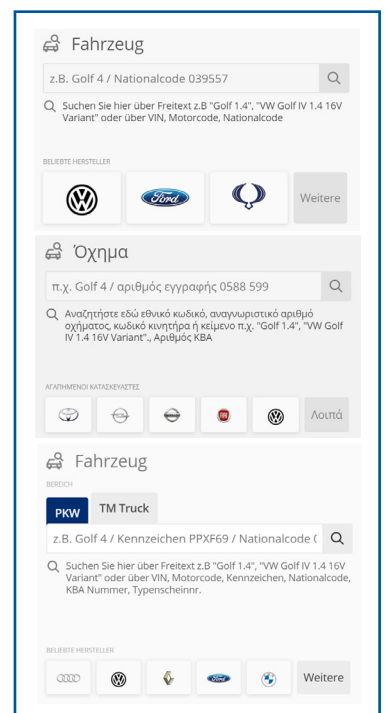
Fahrzeug

z.B. Golf 4 / Nationalcode 039557

Suchen Sie hier über Freitext z.B "Golf 1.4", "VW Golf IV 1.4 16V Variant" oder über VIN, Motorcode, Nationalcode

BELIEBTE HERSTELLER

Ford

Weitere

Όχημα

π.χ. Golf 4 / αριθμός εγγραφής 0588 599

Αναζητήστε εδώ εθνικό κωδικό, αναγνωριστικό αριθμό οχήματος, κωδικό κινητήρα ή κείμενο π.χ. "Golf 1.4", "VW Golf IV 1.4 16V Variant"., Αριθμός KBA

ΑΓΑΠΗΜΕΝΟΙ ΚΑΤΑΣΚΕΥΑΣΤΕΣ

Λοιπά

Fahrzeug

BEREICH

PKW

TM Truck

z.B. Golf 4 / Kennzeichen PPXF69 / Nationalcode (

Suchen Sie hier über Freitext z.B "Golf 1.4", "VW Golf IV 1.4 16V Variant" oder über VIN, Motorcode, Kennzeichen, Nationalcode, KBA Nummer, Typenscheinnr.

BELIEBTE HERSTELLER

Ford

Weitere